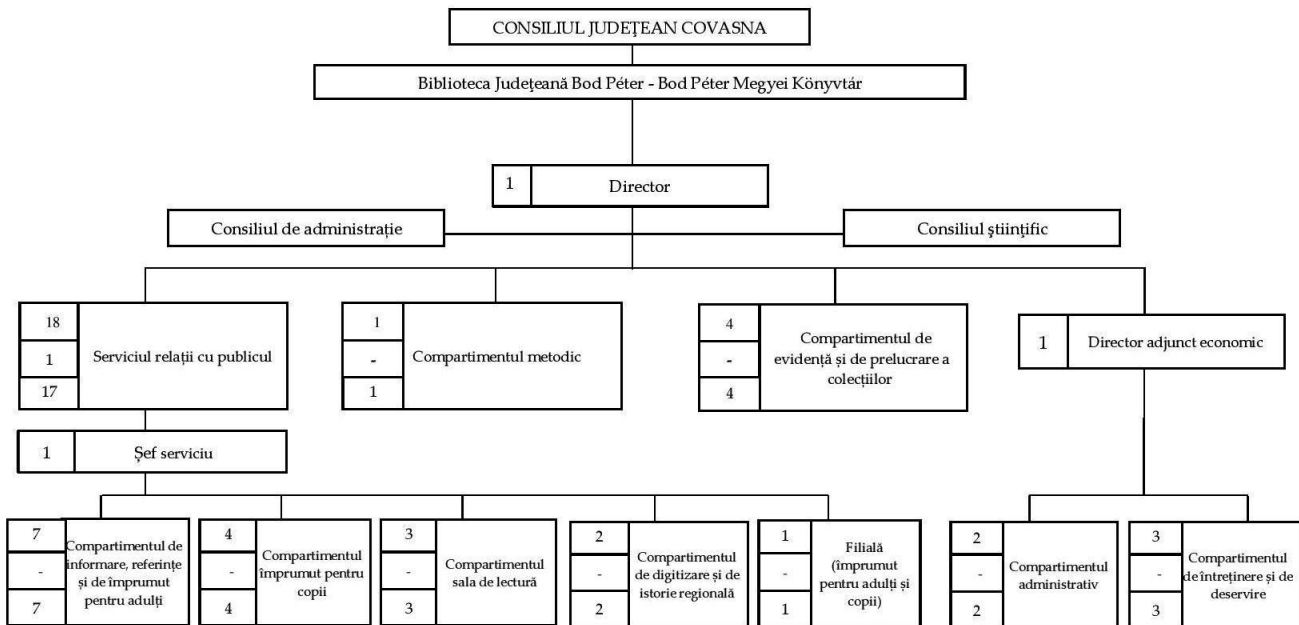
CONSILIUL JUDEȚEAN COVASNA

Biblioteca Județeană Bod Péter - Bod Péter Megyei Könyvtár

1 Director

Consiliul de administrație

Consiliul științific

18
1
17
Serviciul relații cu publicul

1
-
1
Compartimentul metodic

4
-
4
Compartimentul de evidență și de prelucrare a colecțiilor

1 Director adjunct economic

1 Șef serviciu

7
-
7
Compartimentul de informare, referințe și de împrumut pentru adulți

4
-
4
Compartimentul împrumut pentru copii

3
-
3
Compartimentul sala de lectură

2
-
2
Compartimentul de digitizare și de istorie regională

1
-
1
Filială (împrumut pentru adulți și copii)

2
-
2
Compartimentul administrativ

3
-
3
Compartimentul de întreținere și de deservire